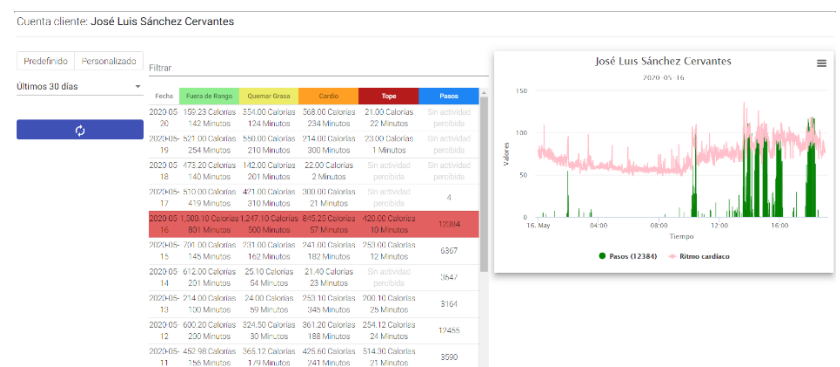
Cuenta cliente: José Luis Sánchez Cervantes

Predefinido | Personalizado

Últimos 30 días

Filtrar

| Fecha | Fuera de Rango | Quemar Grasa | Cardio | Tope | Pasos |
|---|---|---|---|---|---|
| 2020-05-20 | 159.23 Calorías 142 Minutos | 354.00 Calorías 124 Minutos | 368.00 Calorías 234 Minutos | 21.00 Calorías 22 Minutos | Sin actividad percibida |
| 2020-05-19 | 521.00 Calorías 254 Minutos | 550.00 Calorías 210 Minutos | 214.00 Calorías 300 Minutos | 23.00 Calorías 1 Minutos | Sin actividad percibida |
| 2020-05-18 | 473.20 Calorías 140 Minutos | 142.00 Calorías 201 Minutos | 22.00 Calorías 2 Minutos | Sin actividad percibida | Sin actividad percibida |
| 2020-05-17 | 510.00 Calorías 419 Minutos | 421.00 Calorías 310 Minutos | 300.00 Calorías 21 Minutos | Sin actividad percibida | 4 |
| 2020-05-16 | 1,500.10 Calorías 801 Minutos | 1,247.10 Calorías 500 Minutos | 845.25 Calorías 57 Minutos | 420.00 Calorías 10 Minutos | 12384 |
| 2020-05-15 | 701.00 Calorías 145 Minutos | 331.00 Calorías 162 Minutos | 241.00 Calorías 125 Minutos | 253.00 Calorías 12 Minutos | 6367 |
| 2020-05-14 | 612.00 Calorías 201 Minutos | 25.10 Calorías 54 Minutos | 21.40 Calorías 23 Minutos | Sin actividad percibida | 3547 |
| 2020-05-13 | 214.00 Calorías 100 Minutos | 24.00 Calorías 59 Minutos | 253.10 Calorías 345 Minutos | 200.10 Calorías 25 Minutos | 3164 |
| 2020-05-12 | 600.20 Calorías 200 Minutos | 324.50 Calorías 30 Minutos | 361.20 Calorías 188 Minutos | 254.12 Calorías 24 Minutos | 17455 |
| 2020-05-11 | 452.98 Calorías 156 Minutos | 365.12 Calorías 179 Minutos | 425.60 Calorías 241 Minutos | 514.30 Calorías 21 Minutos | 3590 |

José Luis Sánchez Cervantes
2020-05-16
150
100
50
0
Valores
16. May 04:00 08:00 12:00 16:00
Tiempo
Pasos (12384) Ritmo cardiaco